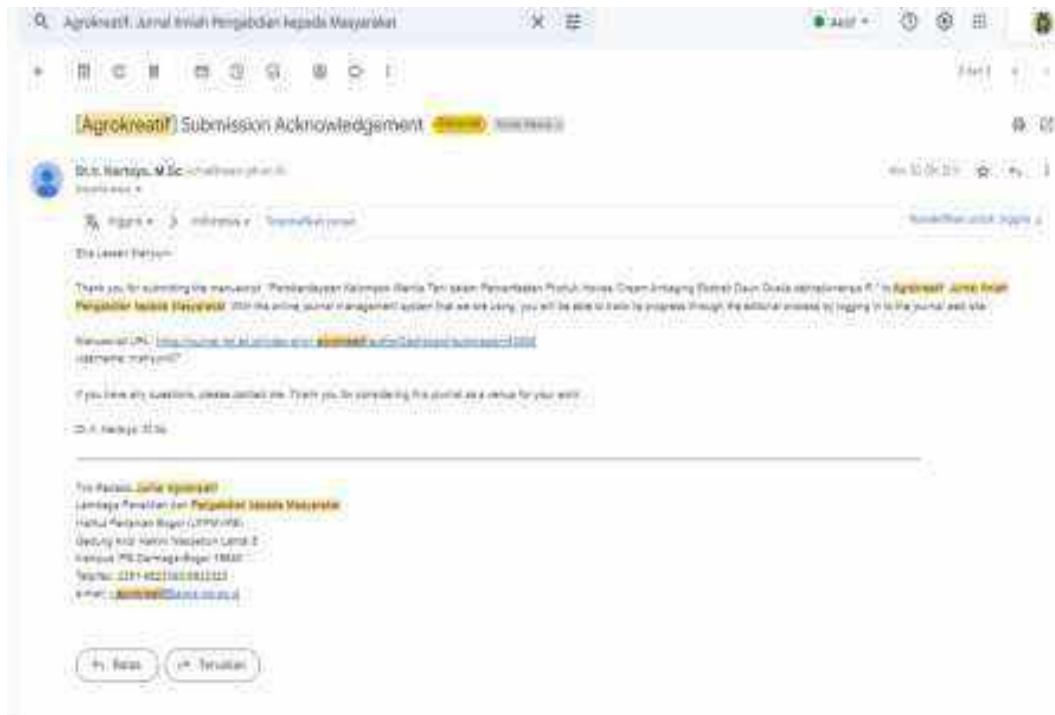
Agrokreatif: Jurnal Ilmiah Pengabdian kepada Masyarakat

Aktif

1 dari 1

[Agrokreatif] Submission Acknowledgement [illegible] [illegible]

Dr.Ir. Hardoyo, M.Sc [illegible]
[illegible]

Inggris › Indonesia Terjemahkan pesan

Terjemahkan pesan Inggris

Eka Lestari Maryum:

Thank you for submitting the manuscript, "Pemberdayaan Kelompok Wanita Tani dalam Pemanfaatan Produk Hovea Cream Antiaging Ekstrak Daun Guaia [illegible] R." to Agrokreatif: Jurnal Ilmiah Pengabdian kepada Masyarakat. With the online journal management system that we are using, you will be able to track its progress through the editorial process by logging in to the journal web site:

Manuscript URL: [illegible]
Username: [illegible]

If you have any questions, please contact me. Thank you for considering this journal as a venue for your work.

Dr.Ir. Hardoyo, M.Sc

Tim Redaksi Jurnal Agrokreatif
Lembaga Penelitian dan Pengabdian kepada Masyarakat
Institut Pertanian Bogor (LPPM IPB)
Gedung Andi Hakim Nasoetion Lantai 5
Kampus IPB Darmaga Bogor 16680
Telefax: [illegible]
E-mail: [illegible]

Balas Teruskan